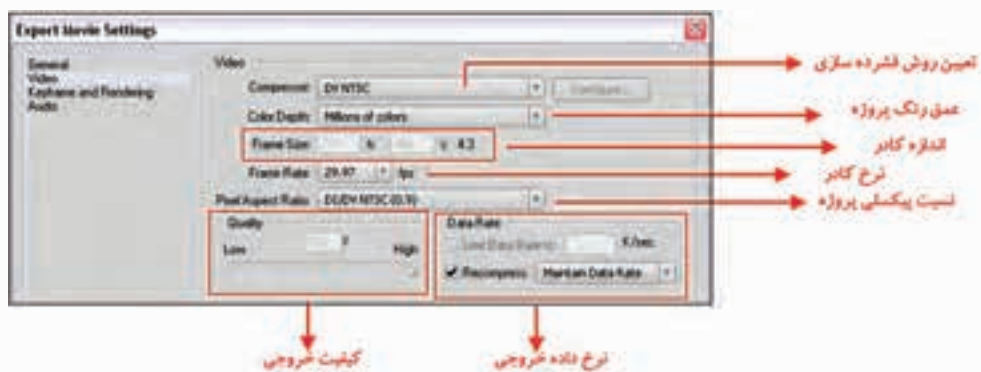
Export Movie Settings

General
Video
Keyframe and Rendering
Audio

Video
Compressor: DV NTSC
Configure...
Color Depth: Millions of colors
Frame Size: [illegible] h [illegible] v 4:3
Frame Rate: 29.97 fps
Pixel Aspect Ratio: D1/DV NTSC (0.9)
Quality
Low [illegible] % High
Data Rate
Limit Data Rate to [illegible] K/sec
✔ Recompress Maintain Data Rate

تعیین روش فشرده سازی
عمق رنگ پروژه
اندازه کادر
نرخ کادر
نسبت پیکسلی پروژه
کیفیت خروجی
نرخ داده خروجی